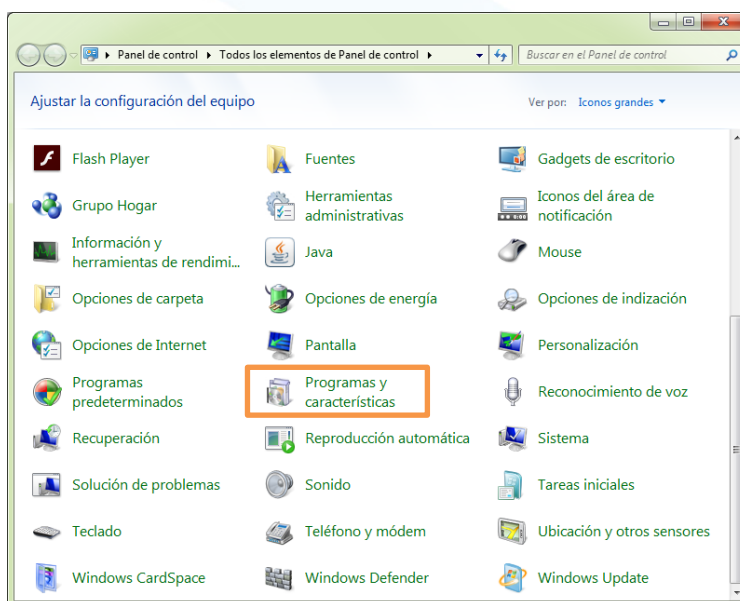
Panel de control ▸ Todos los elementos de Panel de control ▸

Buscar en el Panel de control

Ajustar la configuración del equipo

Ver por: Iconos grandes ▾

Flash Player

Fuentes

Gadgets de escritorio

Grupo Hogar

Herramientas administrativas

Iconos del área de notificación

Información y herramientas de rendimi...

Java

Mouse

Opciones de carpeta

Opciones de energía

Opciones de indización

Opciones de Internet

Pantalla

Personalización

Programas predeterminados

Programas y características

Reconocimiento de voz

Recuperación

Reproducción automática

Sistema

Solución de problemas

Sonido

Tareas iniciales

Teclado

Teléfono y módem

Ubicación y otros sensores

Windows CardSpace

Windows Defender

Windows Update